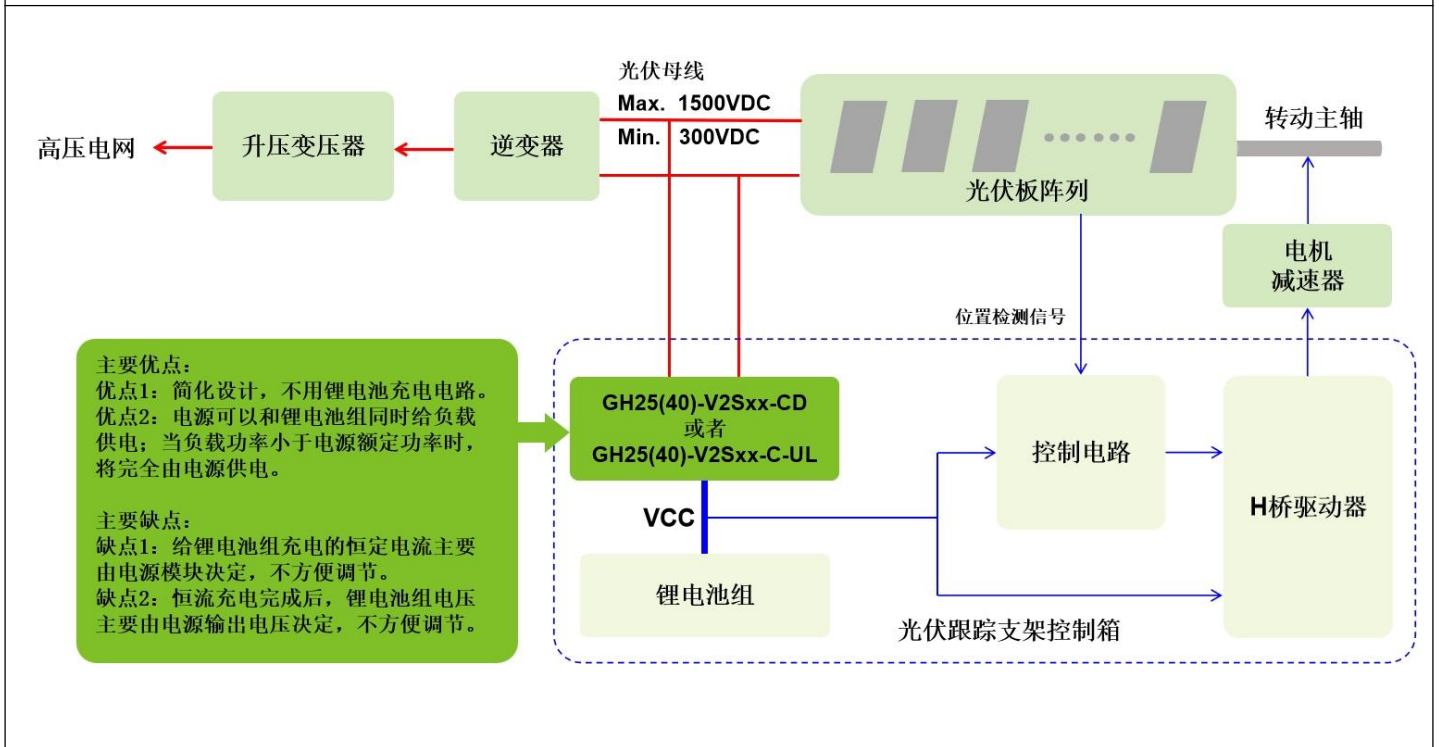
光伏母线
Max. 1500VDC
Min. 300VDC

高压电网

升压变压器

逆变器

光伏板阵列

转动主轴

电机
减速器

位置检测信号

主要优点：
优点1：简化设计，不用锂电池充电电路。
优点2：电源可以和锂电池组同时给负载供电；当负载功率小于电源额定功率时，将完全由电源供电。

主要缺点：
缺点1：给锂电池组充电的恒定电流主要由电源模块决定，不方便调节。
缺点2：恒流充电完成后，锂电池组电压主要由电源输出电压决定，不方便调节。

GH25(40)-V2Sxx-CD
或者
GH25(40)-V2Sxx-C-UL

VCC

控制电路

H桥驱动器

锂电池组

光伏跟踪支架控制箱